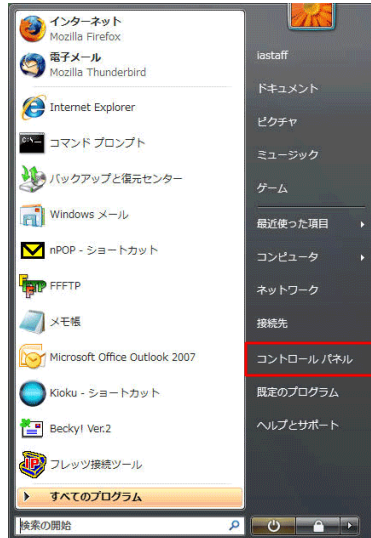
インターネット
Mozilla Firefox

電子メール
Mozilla Thunderbird

Internet Explorer

コマンド プロンプト

バックアップと復元センター

Windows メール

nPOP - ショートカット

FFFTP

メモ帳

Microsoft Office Outlook 2007

Kioku - ショートカット

Becky! Ver.2

フレッツ接続ツール

すべてのプログラム

検索の開始

iastaff

ドキュメント

ピクチャ

ミュージック

ゲーム

最近使った項目

コンピュータ

ネットワーク

接続先

コントロール パネル

既定のプログラム

ヘルプとサポート